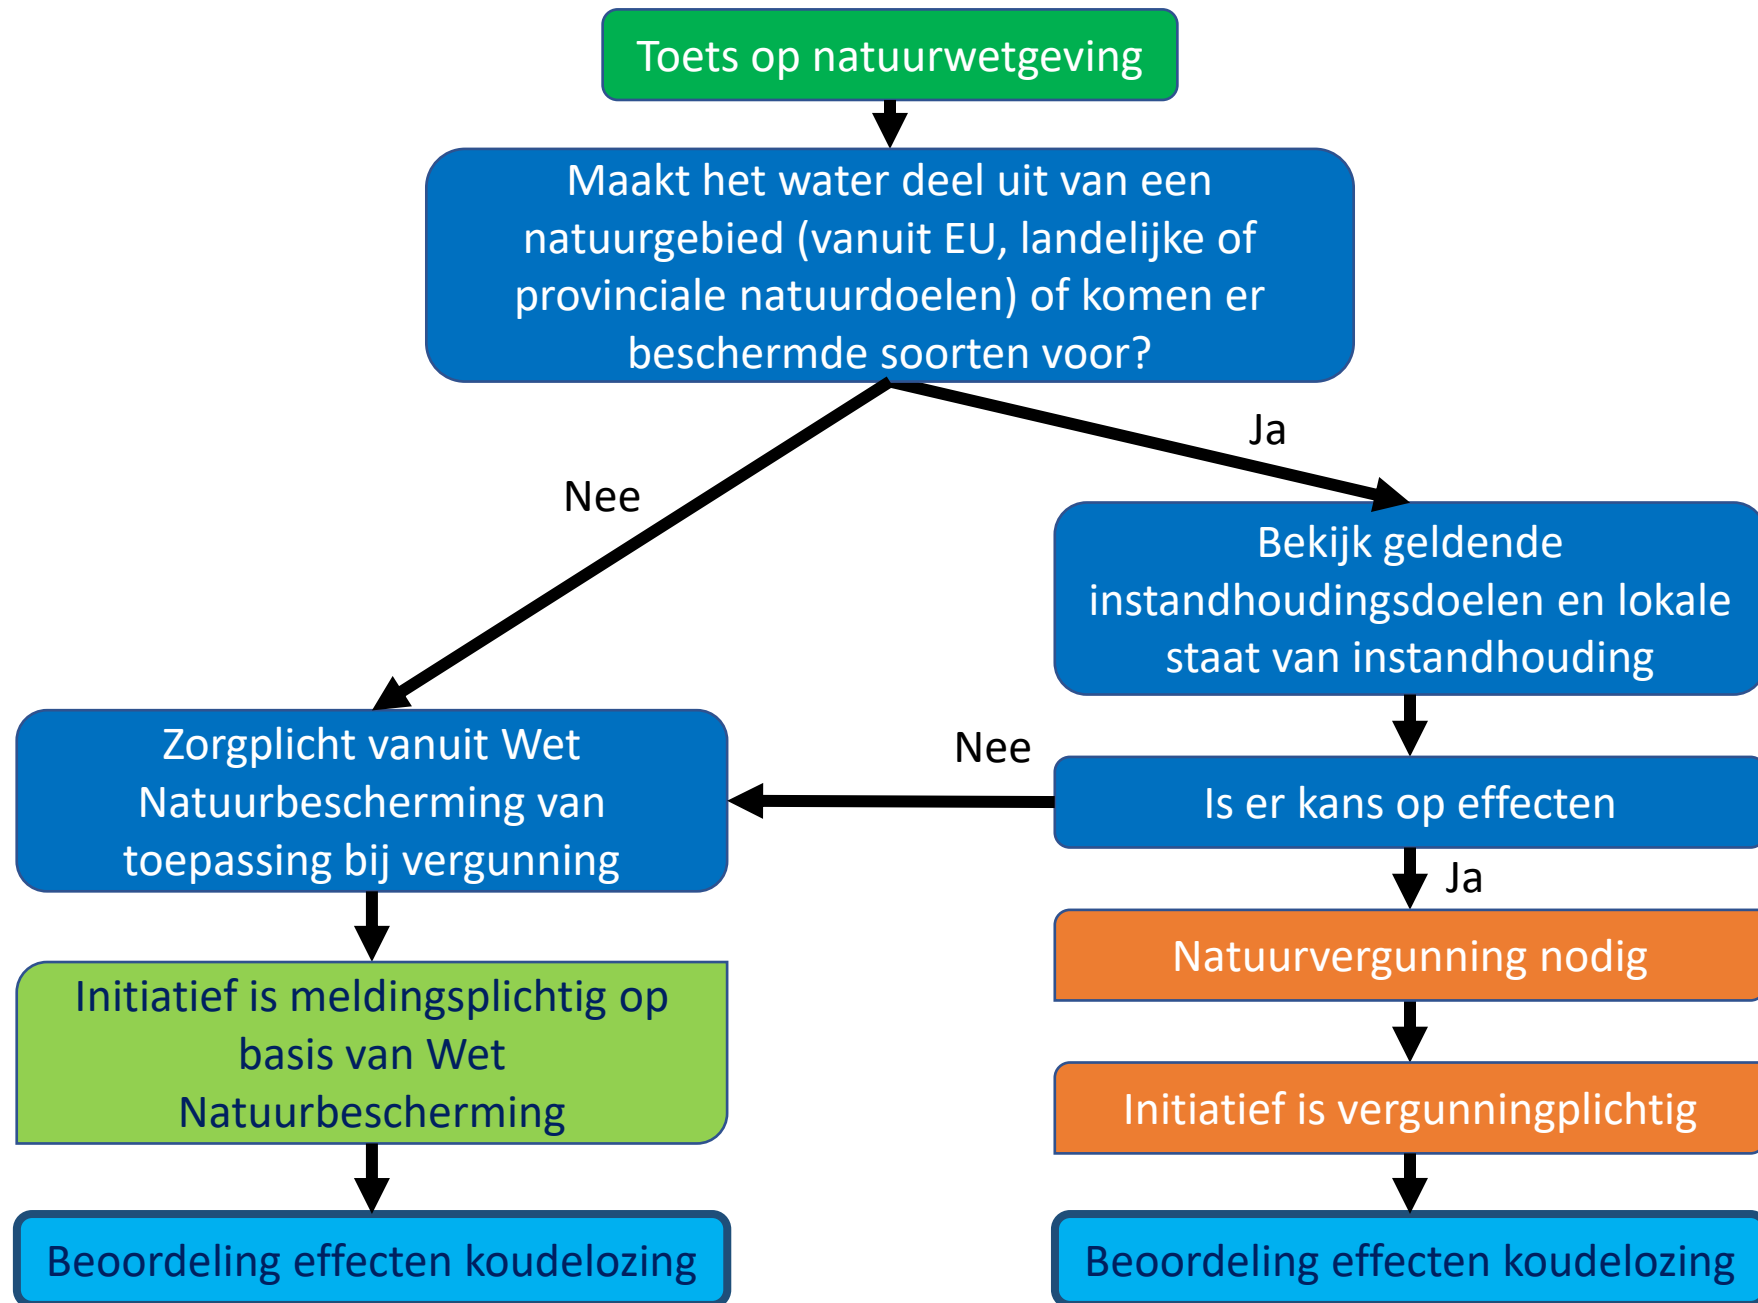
Toets op natuurwetgeving

Maakt het water deel uit van een natuurgebied (vanuit EU, landelijke of provinciale natuurdoelen) of komen er beschermde soorten voor?

Nee

Ja

Bekijk geldende instandhoudingsdoelen en lokale staat van instandhouding

Zorgplicht vanuit Wet Natuurbescherming van toepassing bij vergunning

Nee

Is er kans op effecten

Ja

Natuurvergunning nodig

Initiatief is meldingsplichtig op basis van Wet Natuurbescherming

Initiatief is vergunningplichtig

Beoordeling effecten koudelozing

Beoordeling effecten koudelozing